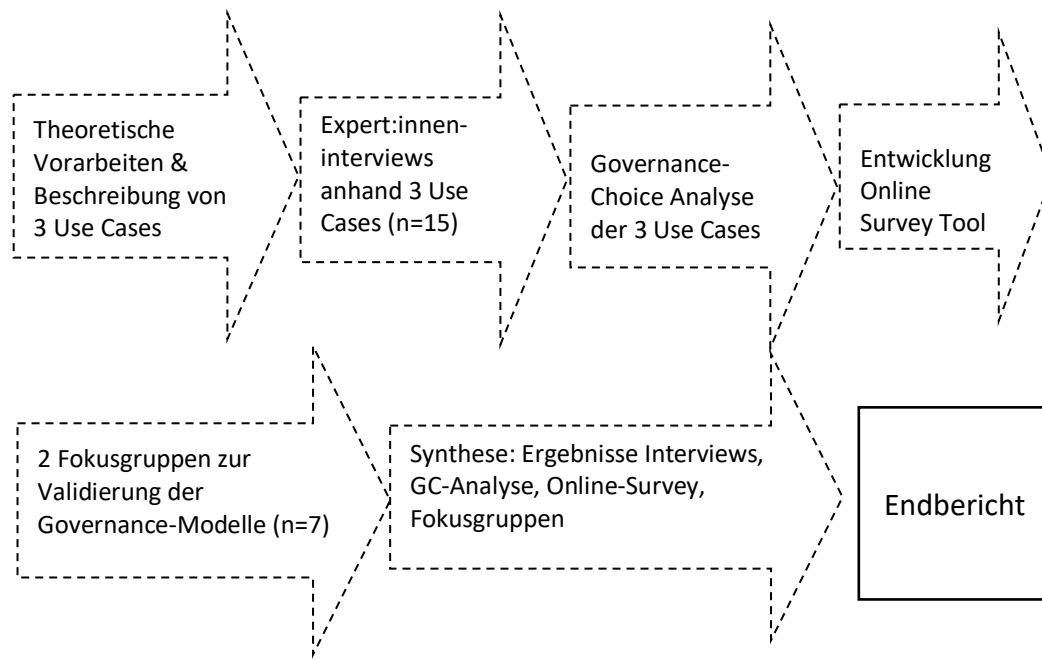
Theoretische Vorarbeiten & Beschreibung von 3 Use Cases

Expert:innen-interviews anhand 3 Use Cases (n=15)

Governance-Choice Analyse der 3 Use Cases

Entwicklung Online Survey Tool

2 Fokusgruppen zur Validierung der Governance-Modelle (n=7)

Synthese: Ergebnisse Interviews, GC-Analyse, Online-Survey, Fokusgruppen

Endbericht